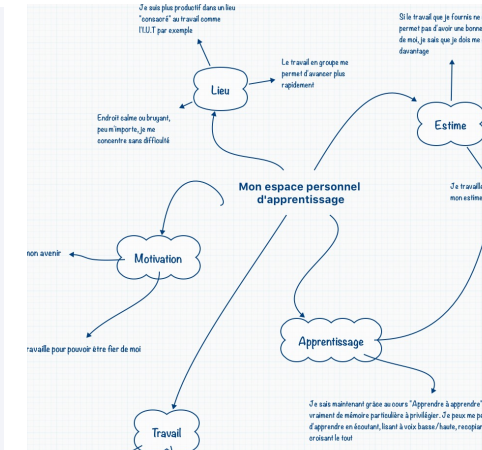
Je suis plus productif dans un lieu "consacré" au travail comme l'I.U.T par exemple

Le travail en groupe me permet d'avancer plus rapidement

Lieu

Endroit calme ou bruyant, peu m'importe, je me concentre sans difficulté

Si le travail que je fournis ne permet pas d'avoir une bonne de moi, je sais que je dois me davantage

Estime

Mon espace personnel d'apprentissage

Je travaille mon estime

mon avenir

Motivation

ravaille pour pouvoir être fier de moi

Apprentissage

Je sais maintenant grâce au cours "Apprendre à apprendre" vraiment de mémoire particulière à privilégier. Je peux me d'apprendre en écoutant, lisant à voix basse/haute, recopiant croisant le tout

Travail